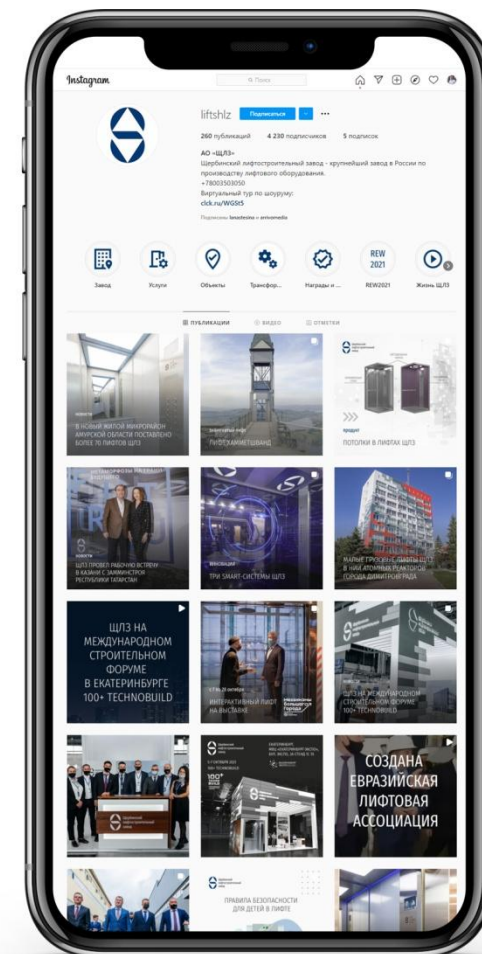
Instagram

Q Поиск

liftshlz Подписаться ···

260 публикаций 4 230 подписчиков 5 подписок

АО «ЩЛЗ»
Щербинский лифтостроительный завод - крупнейший завод в России по производству лифтового оборудования.
+78003503050
Виртуальный тур по шоуруму:
clck.ru/WGSt5

Подписаны: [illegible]

Завод Услуги Объекты Трансфор... Награды и ... REW 2021 REW2021 Жизнь ЩЛЗ

ПУБЛИКАЦИИ ВИДЕО ОТМЕТКИ

В НОВЫЙ ЖИЛОЙ МИКРОРАЙОН АМУРСКОЙ ОБЛАСТИ ПОСТАВЛЕНО БОЛЕЕ 70 ЛИФТОВ ЩЛЗ

ЛИФТ ХАММЕТШВАНД

ПОТОЛКИ В ЛИФТАХ ЩЛЗ

ЩЛЗ ПРОВЕЛ РАБОЧУЮ ВСТРЕЧУ В КАЗАНИ С ЗАМЕСТИТЕЛЕМ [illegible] РЕСПУБЛИКИ ТАТАРСТАН

ТРИ SMART-СИСТЕМЫ ЩЛЗ

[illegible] ГОРОДА ДИМИТРОВГРАДА

ЩЛЗ НА МЕЖДУНАРОДНОМ СТРОИТЕЛЬНОМ ФОРУМЕ В ЕКАТЕРИНБУРГЕ 100+ TECHNOBUILD

ИНТЕРАКТИВНЫЙ ЛИФТ НА ВЫСТАВКЕ

ЩЛЗ НА МЕЖДУНАРОДНОМ СТРОИТЕЛЬНОМ ФОРУМЕ 100+ TECHNOBUILD

СОЗДАНА ЕВРАЗИЙСКАЯ ЛИФТОВАЯ АССОЦИАЦИЯ

ПРАВИЛА БЕЗОПАСНОСТИ ДЛЯ ДЕТЕЙ В ЛИФТЕ